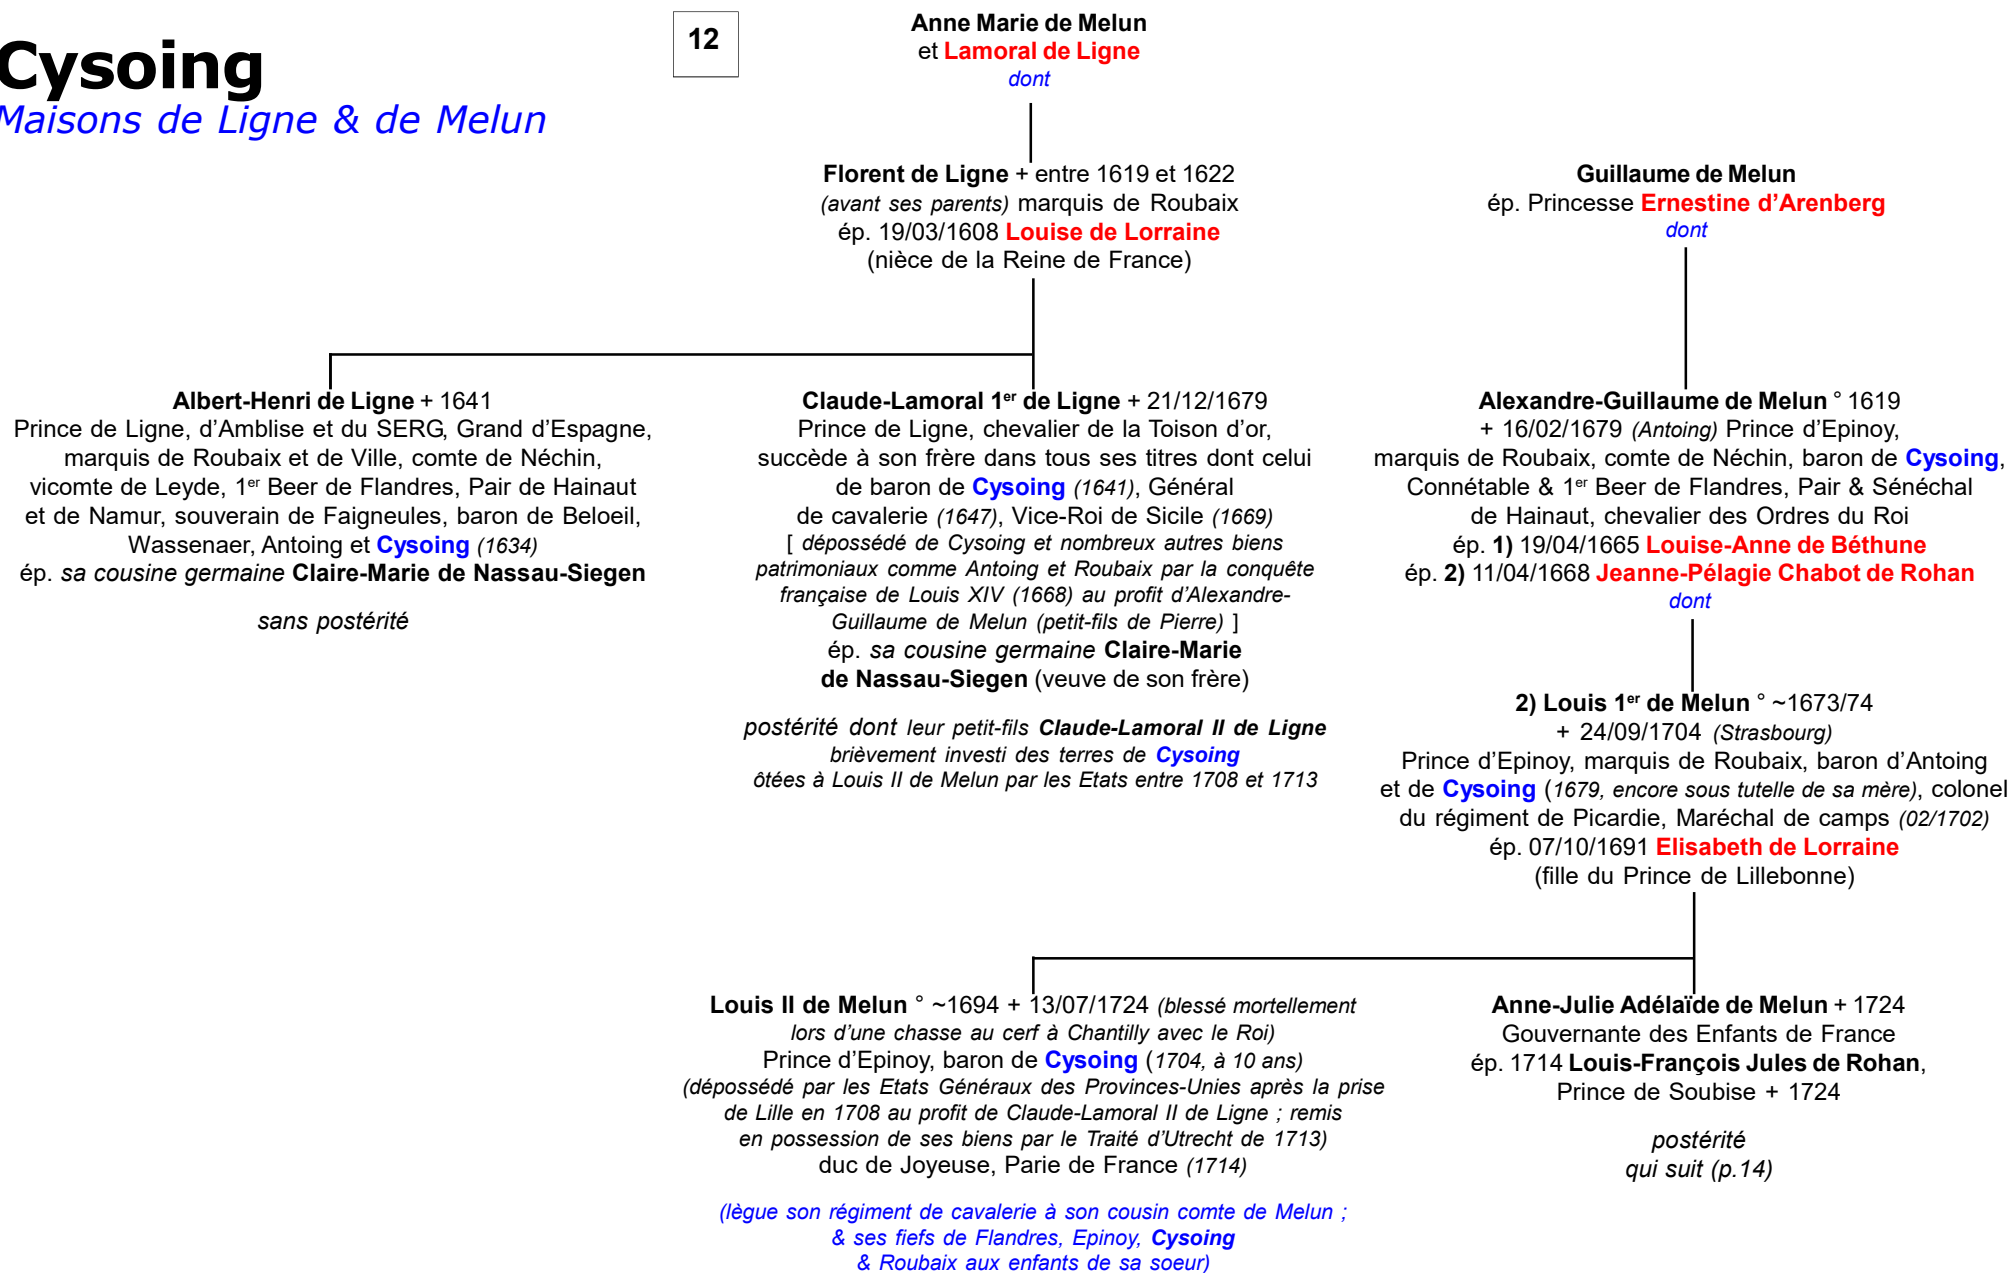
Cysoing
Maisons de Ligne & de Melun

12

Anne Marie de Melun
et Lamoral de Ligne
dont

Florent de Ligne + entre 1619 et 1622
(avant ses parents) marquis de Roubaix
ép. 19/03/1608 Louise de Lorraine
(nièce de la Reine de France)

Guillaume de Melun
ép. Princesse Ernestine d'Arenberg
dont

Albert-Henri de Ligne + 1641
Prince de Ligne, d'Amblise et du SERG, Grand d'Espagne, marquis de Roubaix et de Ville, comte de Néchin, vicomte de Leyde, 1$^{er}$ Beer de Flandres, Pair de Hainaut et de Namur, souverain de Faigneules, baron de Beloeil, Wassenaer, Antoing et Cysoing (1634)
ép. sa cousine germaine Claire-Marie de Nassau-Siegen

sans postérité

Claude-Lamoral 1$^{er}$ de Ligne + 21/12/1679
Prince de Ligne, chevalier de la Toison d'or, succède à son frère dans tous ses titres dont celui de baron de Cysoing (1641), Général de cavalerie (1647), Vice-Roi de Sicile (1669)
[ dépossédé de Cysoing et nombreux autres biens patrimoniaux comme Antoing et Roubaix par la conquête française de Louis XIV (1668) au profit d'Alexandre-Guillaume de Melun (petit-fils de Pierre) ]
ép. sa cousine germaine Claire-Marie de Nassau-Siegen (veuve de son frère)

postérité dont leur petit-fils Claude-Lamoral II de Ligne brièvement investi des terres de Cysoing ôtées à Louis II de Melun par les Etats entre 1708 et 1713

Alexandre-Guillaume de Melun ° 1619
+ 16/02/1679 (Antoing) Prince d'Epinoy, marquis de Roubaix, comte de Néchin, baron de Cysoing, Connétable & 1$^{er}$ Beer de Flandres, Pair & Sénéchal de Hainaut, chevalier des Ordres du Roi
ép. 1) 19/04/1665 Louise-Anne de Béthune
ép. 2) 11/04/1668 Jeanne-Pélagie Chabot de Rohan
dont

2) Louis 1$^{er}$ de Melun ° ~1673/74
+ 24/09/1704 (Strasbourg)
Prince d'Epinoy, marquis de Roubaix, baron d'Antoing et de Cysoing (1679, encore sous tutelle de sa mère), colonel du régiment de Picardie, Maréchal de camps (02/1702)
ép. 07/10/1691 Elisabeth de Lorraine
(fille du Prince de Lillebonne)

Louis II de Melun ° ~1694 + 13/07/1724 (blessé mortellement lors d'une chasse au cerf à Chantilly avec le Roi)
Prince d'Epinoy, baron de Cysoing (1704, à 10 ans)
(dépossédé par les Etats Généraux des Provinces-Unies après la prise de Lille en 1708 au profit de Claude-Lamoral II de Ligne ; remis en possession de ses biens par le Traité d'Utrecht de 1713)
duc de Joyeuse, Parie de France (1714)

(lègue son régiment de cavalerie à son cousin comte de Melun ; & ses fiefs de Flandres, Epinoy, Cysoing & Roubaix aux enfants de sa soeur)

Anne-Julie Adélaïde de Melun + 1724
Gouvernante des Enfants de France
ép. 1714 Louis-François Jules de Rohan, Prince de Soubise + 1724

postérité
qui suit (p.14)